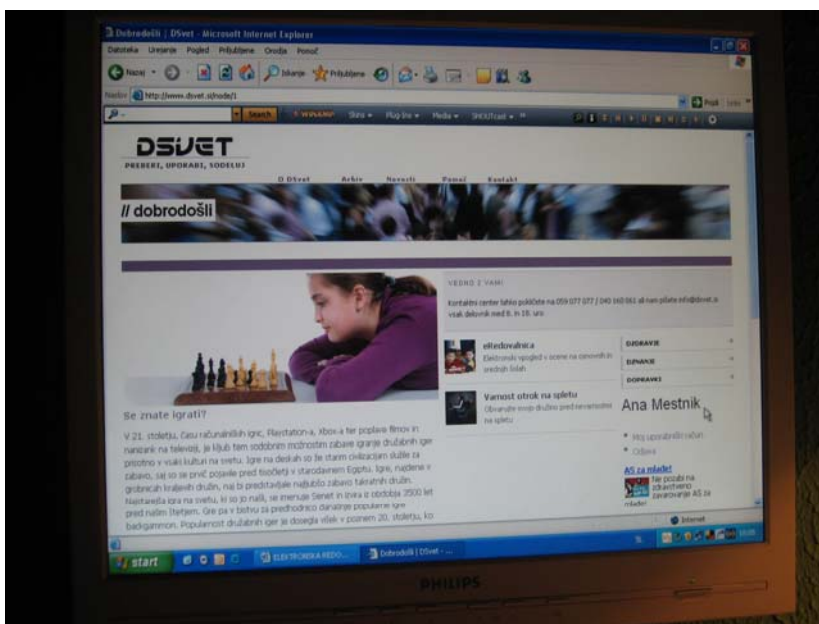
Dobrodošli | DSvet - Microsoft Internet Explorer

Datoteka Urejanje Pogled Priljubljene Orodja Pomoč

Nazaj · Iskanje Priljubljene

Naslov http://www.dsvet.si/node/1

Search WINAMP Skins Plug-ins Media SHOUTcast

DSVET

PREBERI, UPORABI, SODELUJ

O DSvet Arhiv Novosti Pomoč Kontakt

// dobrodošli

VEDNO Z VAMI

Kontaktni center lahko pokličete na 059 077 077 / 040 160 061 ali nam pišete info@dsvet.si vsak delovnik med 8. in 18. uro

eRedovalnica

Elektronski vpogled v ocene na osnovnih in srednjih šolah

Varnost otrok na spletu

Obvarujte svoje družino pred nevarnostmi na spletu

DJOBAVE

DENARJE

DOPRAVKI

Ana Mestnik

Moj uporabniški račun

Odjava

AS za mlade!

Tvoj pozabi na zdravstveno zavarovanje AS za mlade!

Se znate igrati?

V 21. stoletju, času računalniških iger, Playstation-a, Xbox-a ter poplave filmov in nanizank na televiziji, je kljub tem sodobnim možnostim zabave igranje družabnih iger prisotno v vsaki kulturi na svetu. Igre na deskah so že starim civilizacijam služile za zabavo, saj so se prvič pojavile pred tisočletji v starodavnem Egiptu. Igre, najdene v grobnicah kraljevih družin, naj bi predstavljale najljubšo zabavo takratnih družin. Najstarejša igra na svetu, ki so jo našli, se imenuje Senet in izvira iz obdobja 3500 let pred našim štetjem. Gre pa v bistvu za predhodnico današnje popularne igre backgammon. Popularnost družabnih iger je dosegla višek v poznem 20. stoletju, ko

Internet

start ELEKTRONSKA REDO... Dobrodošli | DSvet - ...

PHILIPS